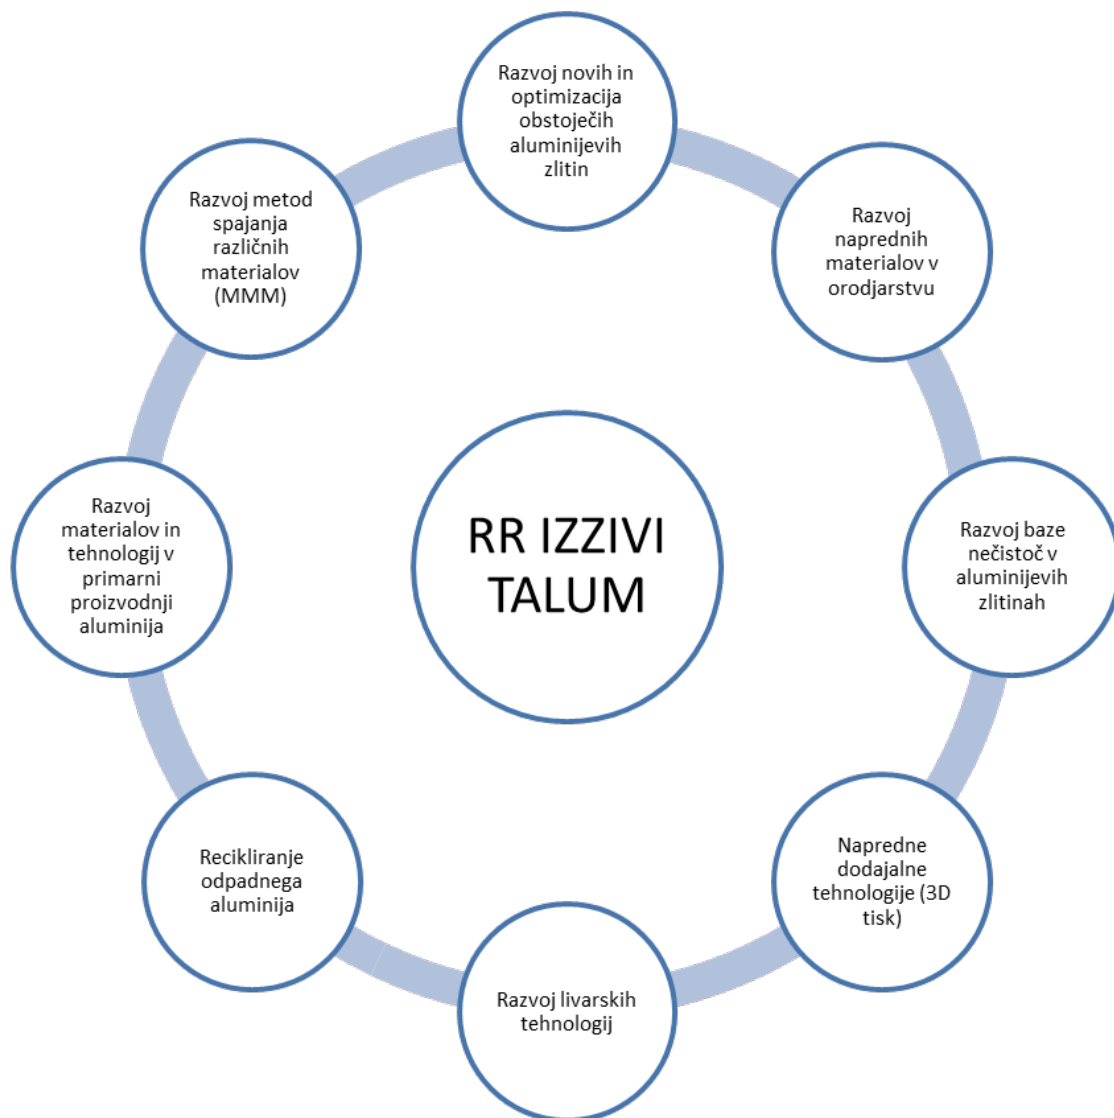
RR IZZIVI TALUM

Razvoj novih in optimizacija obstoječih aluminijevih zlitin

Razvoj naprednih materialov v orodjarstvu

Razvoj baze nečistoč v aluminijevih zlitinah

Napredne dodajalne tehnologije (3D tisk)

Razvoj livarskih tehnologij

Recikliranje odpadnega aluminija

Razvoj materialov in tehnologij v primarni proizvodnji aluminija

Razvoj metod spajanja različnih materialov (MMM)